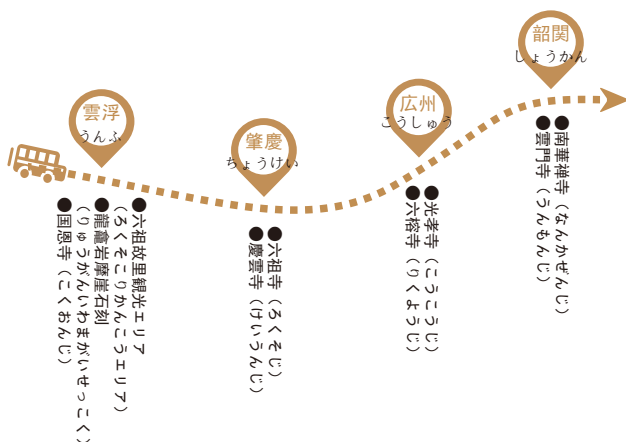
雲浮
うんふ

●六祖故里観光エリア（ろくそこりかんこうエリア）
●龍龕岩摩崖石刻（りゅうがんいわまがいせっこく）
●国恩寺（こくおんじ）

肇慶
ちょうけい

●六祖寺（ろくそじ）
●慶雲寺（けいうんじ）

広州
こうしゅう

●光孝寺（こうこうじ）
●六榕寺（りくようじ）

韶関
しょうかん

●南華禅寺（なんかぜんじ）
●雲門寺（うんもんじ）